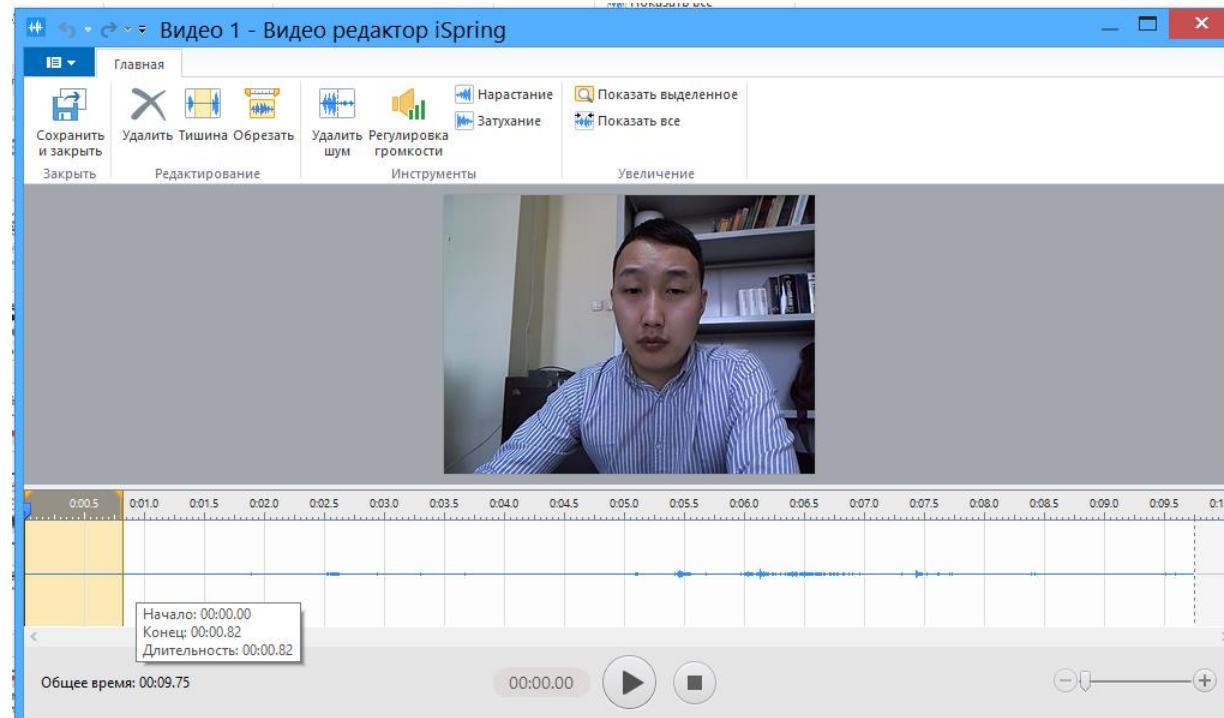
Видео 1 - Видео редактор iSpring

Главная

Сохранить и закрыть
Закрыть

Удалить Тишина Обрезать
Редактирование

Удалить шум Регулировка громкости
Нарастание
Затухание
Инструменты

Показать выделенное
Показать все
Увеличение

0:00.5 0:01.0 0:01.5 0:02.0 0:02.5 0:03.0 0:03.5 0:04.0 0:04.5 0:05.0 0:05.5 0:06.0 0:06.5 0:07.0 0:07.5 0:08.0 0:08.5 0:09.0 0:09.5 0:1

Начало: 00:00.00
Конец: 00:00.82
Длительность: 00:00.82

Общее время: 00:09.75

00:00.00